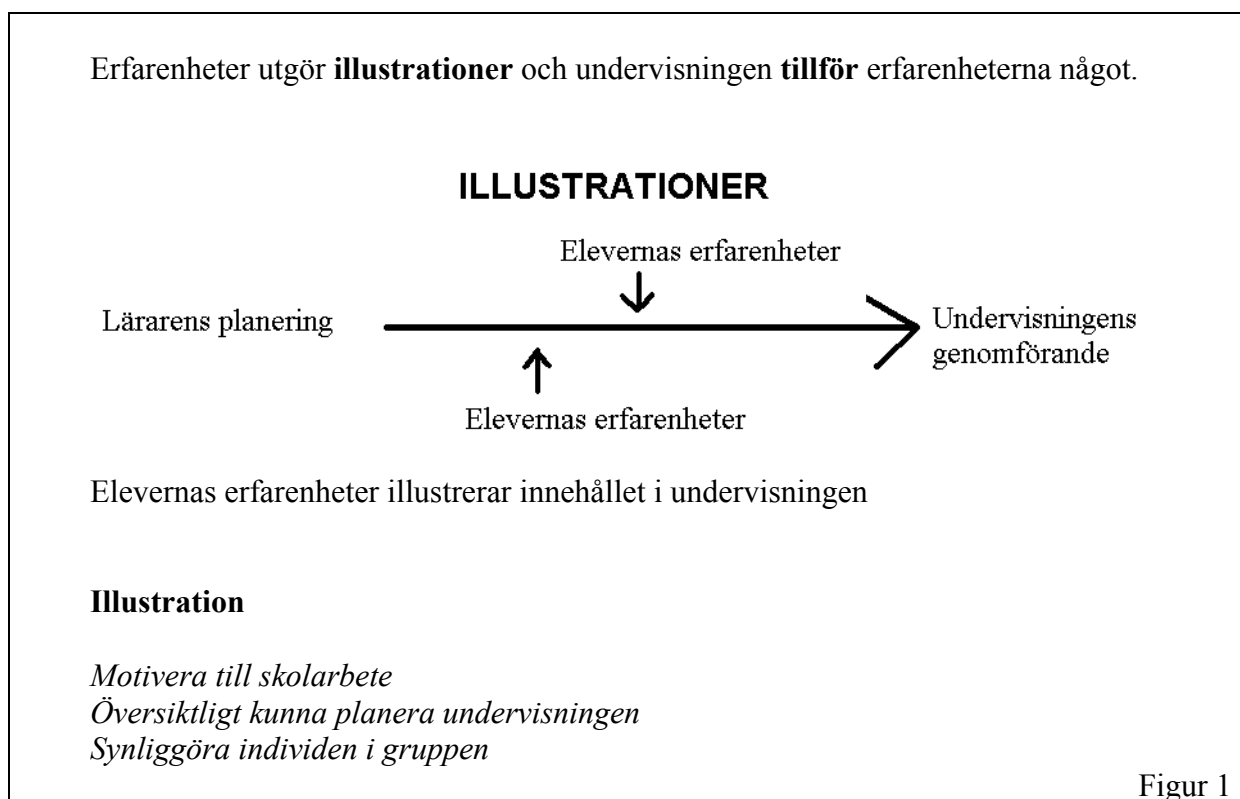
Erfarenheter utgör **illustrationer** och undervisningen **tillför** erfarenheterna något.

ILLUSTRATIONER

Elevernas erfarenheter

Lärarens planering

Undervisningens genomförande

Elevernas erfarenheter

Elevernas erfarenheter illustrerar innehållet i undervisningen

**Illustration**

*Motivera till skolarbete*
*Översiktligt kunna planera undervisningen*
*Synliggöra individen i gruppen*

Figur 1